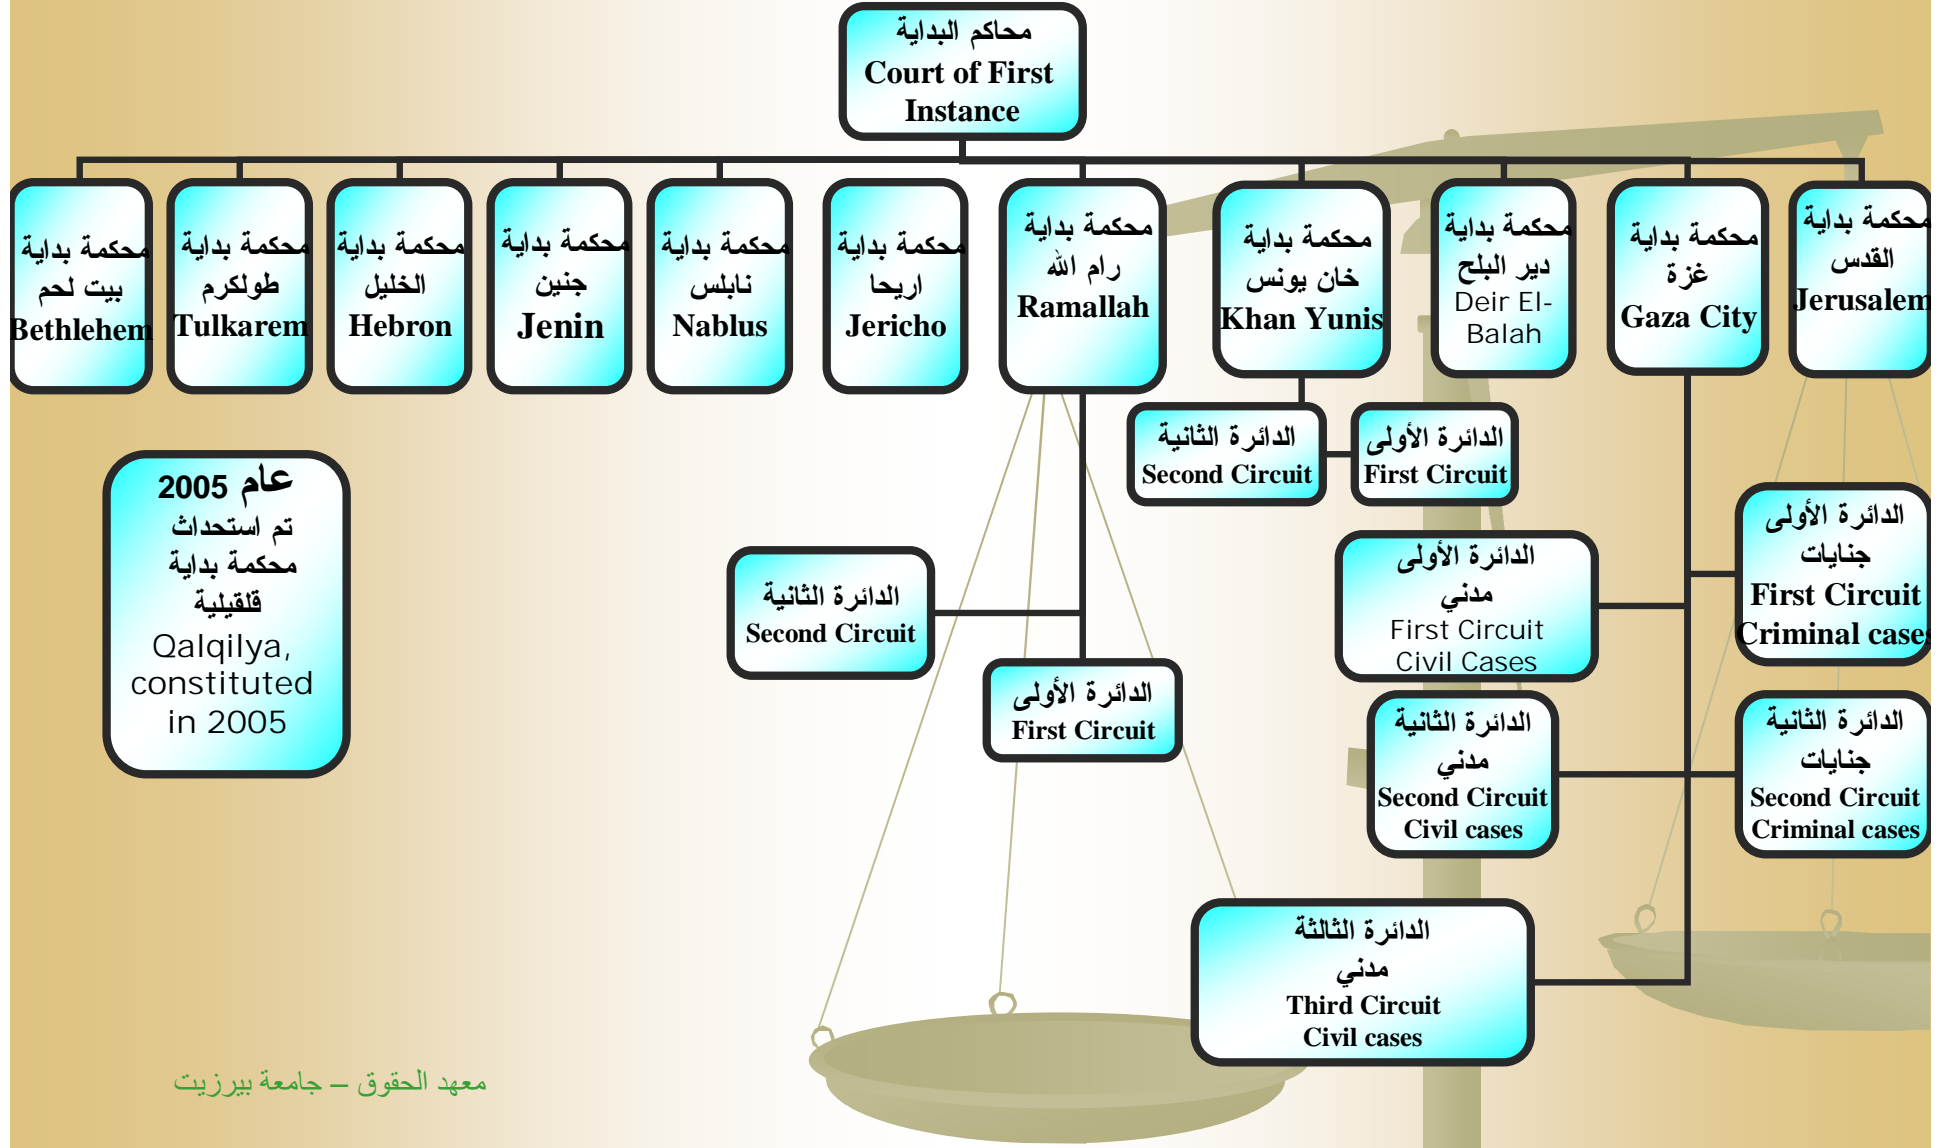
محاكم البداية
Court of First Instance

محكمة بداية
القدس
Jerusalem

محكمة بداية
غزة
Gaza City

محكمة بداية
دير البلح
Deir El-Balah

محكمة بداية
خان يونس
Khan Yunis

محكمة بداية
رام الله
Ramallah

محكمة بداية
اريحا
Jericho

محكمة بداية
نابلس
Nablus

محكمة بداية
جنين
Jenin

محكمة بداية
الخليل
Hebron

محكمة بداية
طولكرم
Tulkarem

محكمة بداية
بيت لحم
Bethlehem

الدائرة الثانية
Second Circuit

الدائرة الأولى
First Circuit

عام 2005
تم استحداث
محكمة بداية
قلقيلية
Qalqilya, constituted in 2005

الدائرة الأولى
مدني
First Circuit
Civil Cases

الدائرة الأولى
جنايات
First Circuit
Criminal case

الدائرة الثانية
Second Circuit

الدائرة الأولى
First Circuit

الدائرة الثانية
مدني
Second Circuit
Civil cases

الدائرة الثانية
جنايات
Second Circuit
Criminal cases

الدائرة الثالثة
مدني
Third Circuit
Civil cases

معهد الحقوق – جامعة بيرزيت